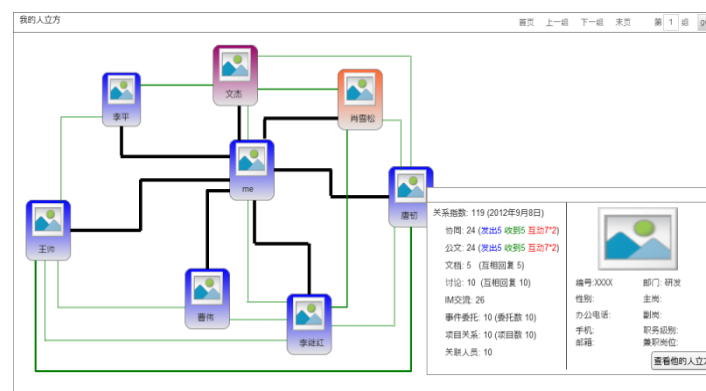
我的人立方

首页 上一组 下一组 末页 第 1 组 go

文浩
李平
肖雪松
me
唐韧
王帅
曹伟
李晓红

关系指数: 119 (2012年9月8日)
协同: 24 (发出5 收到5 互动7*2)
公文: 24 (发出5 收到5 互动7*2)
文档: 5 (互相回复 5)
讨论: 10 (互相回复 10)
IM交流: 26
事件委托: 10 (委托数 10)
项目关系: 10 (项目数 10)
关联人员: 10

编号:XXXX
部门: 研发
性别:
主岗:
办公电话:
副岗:
手机:
职务级别:
邮箱:
兼职岗位:
查看他的人立方